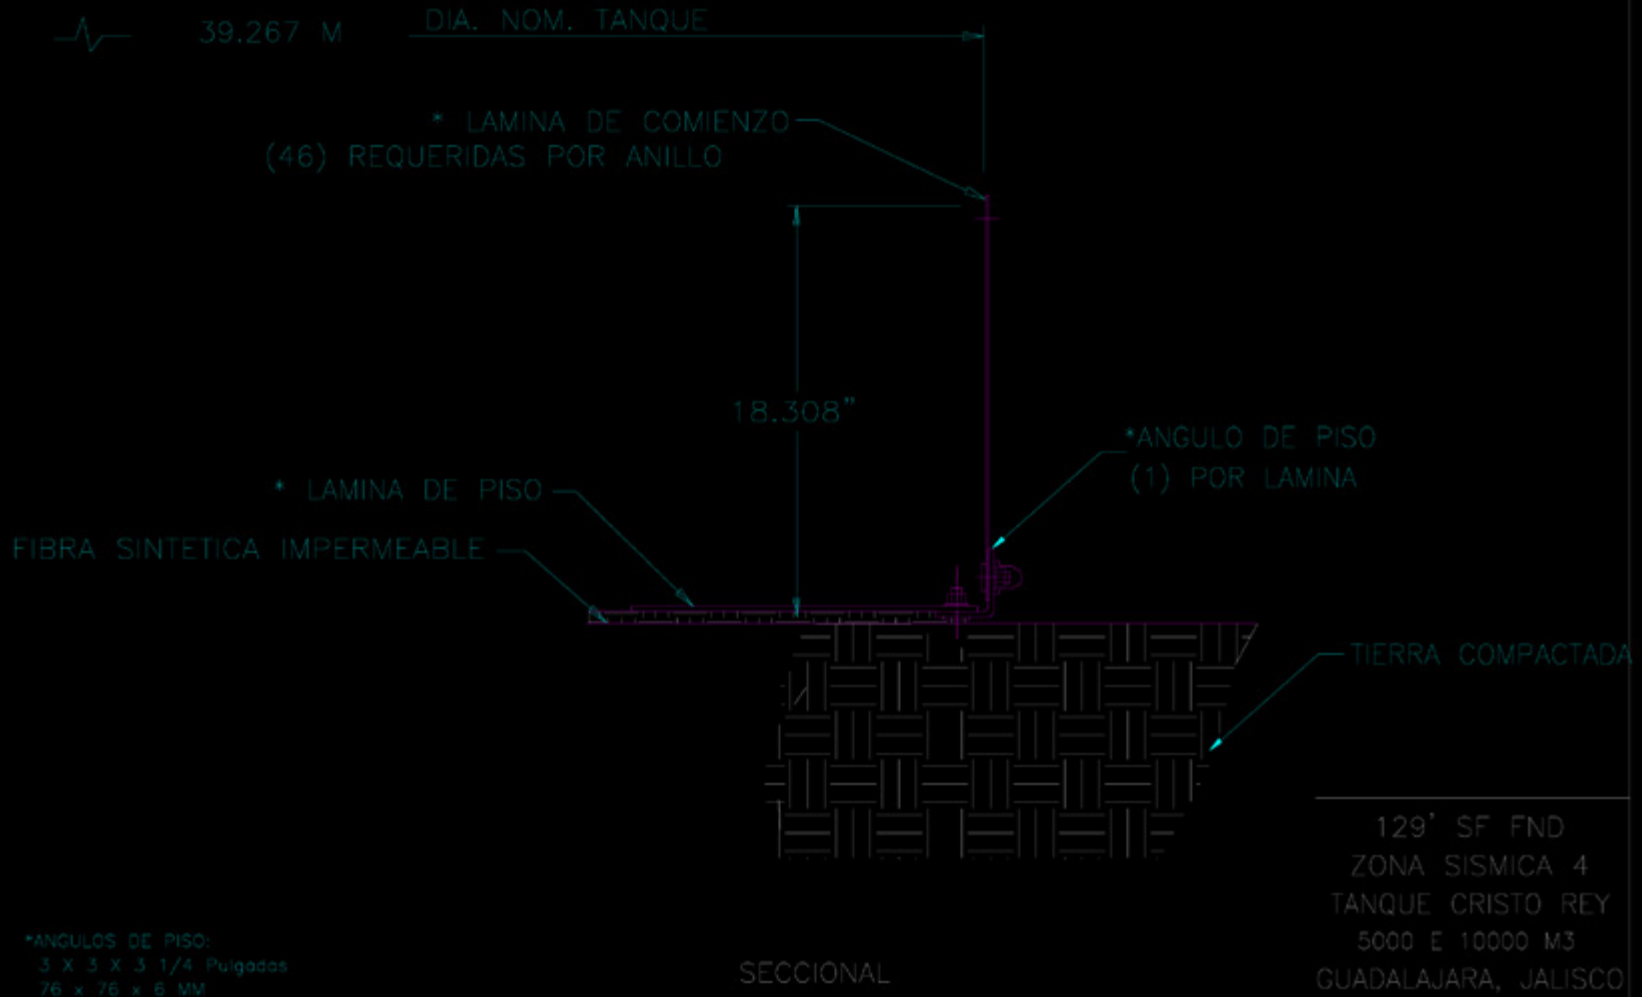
39.267 M

DIA. NOM. TANQUE

* LAMINA DE COMIENZO
(46) REQUERIDAS POR ANILLO

18.308"

*ANGULO DE PISO
(1) POR LAMINA

* LAMINA DE PISO

FIBRA SINTETICA IMPERMEABLE

TIERRA COMPACTADA

129' SF FND
ZONA SISMICA 4
TANQUE CRISTO REY
5000 E 10000 M3
GUADALAJARA, JALISCO

*ANGULOS DE PISO:
3 X 3 X 3 1/4 Pulgadas
76 x 76 x 6 MM

SECCIONAL